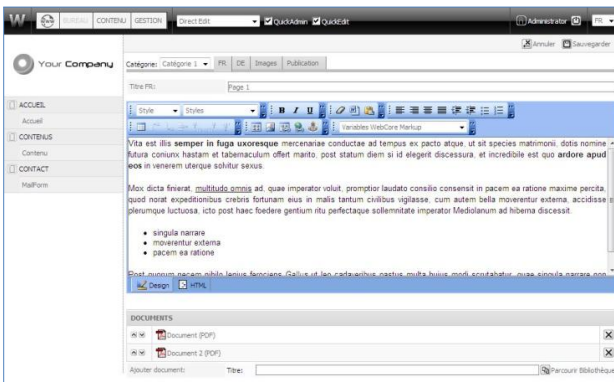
W BUREAU CONTENU GESTION Direct Edit QuickAdmin QuickEdit Administrator FR

Annuler Sauvegarder

Your Company

Catégorie: Catégorie 1 FR DE Images Publication

Titre FR: Page 1

Style Styles B I U Variables WebCore Markup

Vita est illis semper in fuga uxoresque mercenariae conductae ad tempus ex pacto atque, ut sit species matrimonii, dotis nomine futura coniunx hastam et tabernaculum offert marito, post statum diem si id elegerit discessura, et incredibile est quo ardore apud eos in venerem uterque solvitur sexus.

Mox dicta finierat, multitudo omnis ad, quae imperator voluit, promptior laudato consilio consensit in pacem ea ratione maxime percita, quod norat expeditionibus crebris fortunam eius in malis tantum civilibus vigilasse, cum autem bella moverentur externa, accidisse plerumque luctuosa, icto post haec foedere gentium ritu perfectaque sollemnitate imperator Mediolanum ad hiberna discessit.

- singula narrare
- moverentur externa
- pacem ea ratione

Post quorum necem nihilo lenius ferociens Gallus ut leo cadaveribus pastus multa huius modi scrutabatur. quae singula narrare non

Design HTML

ACCUEIL
Accueil
CONTENUS
Contenu
CONTACT
MailForm

DOCUMENTS
Document (PDF)
Document 2 (PDF)
Ajouter document: Titre: Parcourir Bibliothèque